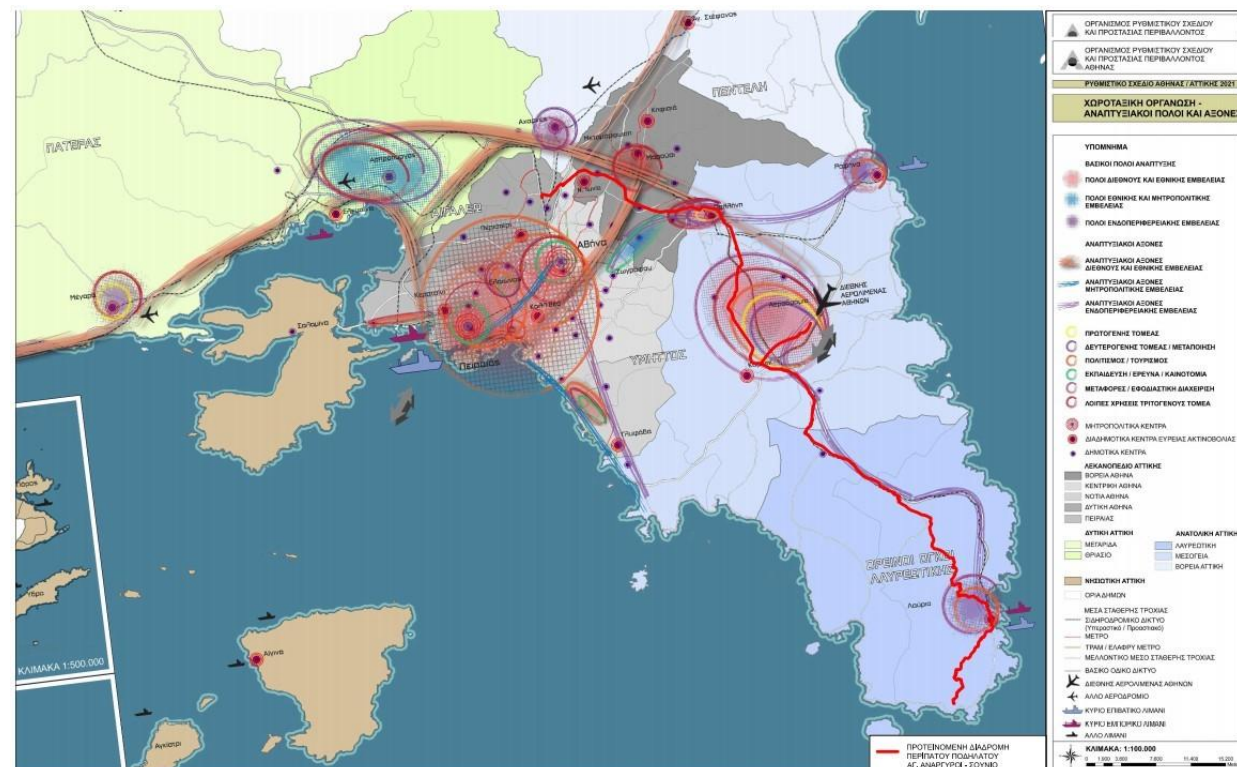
ΟΡΓΑΝΙΣΜΟΣ ΡΥΘΜΙΣΤΙΚΟΥ ΣΧΕΔΙΟΥ ΚΑΙ ΠΡΟΣΤΑΣΙΑΣ ΠΕΡΙΒΑΛΛΟΝΤΟΣ

ΟΡΓΑΝΙΣΜΟΣ ΡΥΘΜΙΣΤΙΚΟΥ ΣΧΕΔΙΟΥ ΚΑΙ ΠΡΟΣΤΑΣΙΑΣ ΠΕΡΙΒΑΛΛΟΝΤΟΣ ΑΘΗΝΑΣ

ΡΥΘΜΙΣΤΙΚΟ ΣΧΕΔΙΟ ΑΘΗΝΑΣ / ΑΤΤΙΚΗΣ 2021

ΧΩΡΟΤΑΞΙΚΗ ΟΡΓΑΝΩΣΗ - ΑΝΑΠΤΥΞΙΑΚΟΙ ΠΟΛΟΙ ΚΑΙ ΑΞΟΝΕΣ

ΥΠΟΜΝΗΜΑ

ΒΑΣΙΚΟΙ ΠΟΛΟΙ ΑΝΑΠΤΥΞΗΣ
ΠΟΛΟΙ ΔΙΕΘΝΟΥΣ ΚΑΙ ΕΘΝΙΚΗΣ ΕΜΒΕΛΕΙΑΣ
ΠΟΛΟΙ ΕΘΝΙΚΗΣ ΚΑΙ ΜΗΤΡΟΠΟΛΙΤΙΚΗΣ ΕΜΒΕΛΕΙΑΣ
ΠΟΛΟΙ ΕΝΔΟΠΕΡΙΦΕΡΕΙΑΚΗΣ ΕΜΒΕΛΕΙΑΣ

ΑΝΑΠΤΥΞΙΑΚΟΙ ΑΞΟΝΕΣ
ΑΝΑΠΤΥΞΙΑΚΟΙ ΑΞΟΝΕΣ ΔΙΕΘΝΟΥΣ ΚΑΙ ΕΘΝΙΚΗΣ ΕΜΒΕΛΕΙΑΣ
ΑΝΑΠΤΥΞΙΑΚΟΙ ΑΞΟΝΕΣ ΜΗΤΡΟΠΟΛΙΤΙΚΗΣ ΕΜΒΕΛΕΙΑΣ
ΑΝΑΠΤΥΞΙΑΚΟΙ ΑΞΟΝΕΣ ΕΝΔΟΠΕΡΙΦΕΡΕΙΑΚΗΣ ΕΜΒΕΛΕΙΑΣ

ΠΡΩΤΟΓΕΝΗΣ ΤΟΜΕΑΣ
ΔΕΥΤΕΡΟΓΕΝΗΣ ΤΟΜΕΑΣ / ΜΕΤΑΠΟΙΗΣΗ
ΠΟΛΙΤΙΣΜΟΣ / ΤΟΥΡΙΣΜΟΣ
ΕΚΠΑΙΔΕΥΣΗ / ΕΡΕΥΝΑ / ΚΑΙΝΟΤΟΜΙΑ
ΜΕΤΑΦΟΡΕΣ / ΕΦΟΔΙΑΣΤΙΚΗ ΔΙΑΧΕΙΡΙΣΗ
ΛΟΙΠΕΣ ΧΡΗΣΕΙΣ ΤΡΙΤΟΓΕΝΟΥΣ ΤΟΜΕΑ

ΜΗΤΡΟΠΟΛΙΤΙΚΑ ΚΕΝΤΡΑ
ΔΙΑΔΗΜΟΤΙΚΑ ΚΕΝΤΡΑ ΕΥΡΕΙΑΣ ΑΚΤΙΝΟΒΟΛΙΑΣ
ΔΗΜΟΤΙΚΑ ΚΕΝΤΡΑ

ΛΕΚΑΝΟΠΕΔΙΟ ΑΤΤΙΚΗΣ
ΒΟΡΕΙΑ ΑΘΗΝΑ
ΚΕΝΤΡΙΚΗ ΑΘΗΝΑ
ΝΟΤΙΑ ΑΘΗΝΑ
ΔΥΤΙΚΗ ΑΘΗΝΑ
ΠΕΙΡΑΙΑΣ

ΔΥΤΙΚΗ ΑΤΤΙΚΗ
ΜΕΓΑΡΙΔΑ
ΘΡΙΑΣΙΟ

ΑΝΑΤΟΛΙΚΗ ΑΤΤΙΚΗ
ΛΑΥΡΕΩΤΙΚΗ
ΜΕΣΟΓΕΙΑ
ΒΟΡΕΙΑ ΑΤΤΙΚΗ

ΝΗΣΙΩΤΙΚΗ ΑΤΤΙΚΗ
ΟΡΙΑ ΔΗΜΩΝ
ΜΕΣΑ ΣΤΑΘΕΡΗΣ ΤΡΟΧΙΑΣ
ΣΙΔΗΡΟΔΡΟΜΙΚΟ ΔΙΚΤΥΟ (Υπεραστικό / Προαστιακό)
ΜΕΤΡΟ
ΤΡΑΜ / ΕΛΑΦΡΥ ΜΕΤΡΟ
ΜΕΛΛΟΝΤΙΚΟ ΜΕΣΟ ΣΤΑΘΕΡΗΣ ΤΡΟΧΙΑΣ
ΒΑΣΙΚΟ ΟΔΙΚΟ ΔΙΚΤΥΟ
ΔΙΕΘΝΗΣ ΑΕΡΟΛΙΜΕΝΑΣ ΑΘΗΝΩΝ
ΑΛΛΟ ΑΕΡΟΔΡΟΜΙΟ
ΚΥΡΙΟ ΕΠΙΒΑΤΙΚΟ ΛΙΜΑΝΙ
ΚΥΡΙΟ ΕΜΠΟΡΙΚΟ ΛΙΜΑΝΙ
ΑΛΛΟ ΛΙΜΑΝΙ

ΚΛΙΜΑΚΑ: 1:100.000

ΠΑΤΕΡΑΣ
ΠΕΝΤΕΛΗ
ΑΙΓΑΛΕΩ
ΥΜΗΤΤΟΣ
ΟΡΕΙΝΟΙ ΟΓΚΟΙ ΛΑΥΡΕΩΤΙΚΗΣ
Αθήνα
Πειραιάς
Μέγαρα
Σαλαμίνα
Ασπρόπυργος
Αχαρνές
Μεταμόρφωση
Κηφισιά
Μαρούσι
Ν. Ιωνία
Περιστέρι
Καλλιθέα
Κερατσίνι
Γλυφάδα
Ραφήνα
Σπάτα
ΔΙΕΘΝΗΣ ΑΕΡΟΛΙΜΕΝΑΣ ΑΘΗΝΩΝ
Λαύριο
Αίγινα
Αγκίστρι
Ύδρα
Πόρος
Σαλαμίνα
ΚΛΙΜΑΚΑ 1:500.000

ΠΡΟΤΕΙΝΟΜΕΝΗ ΔΙΑΔΡΟΜΗ ΠΕΡΙΠΑΤΟΥ ΠΟΔΗΛΑΤΟΥ ΑΓ. ΑΝΑΡΓΥΡΟΙ - ΣΟΥΝΙΟ